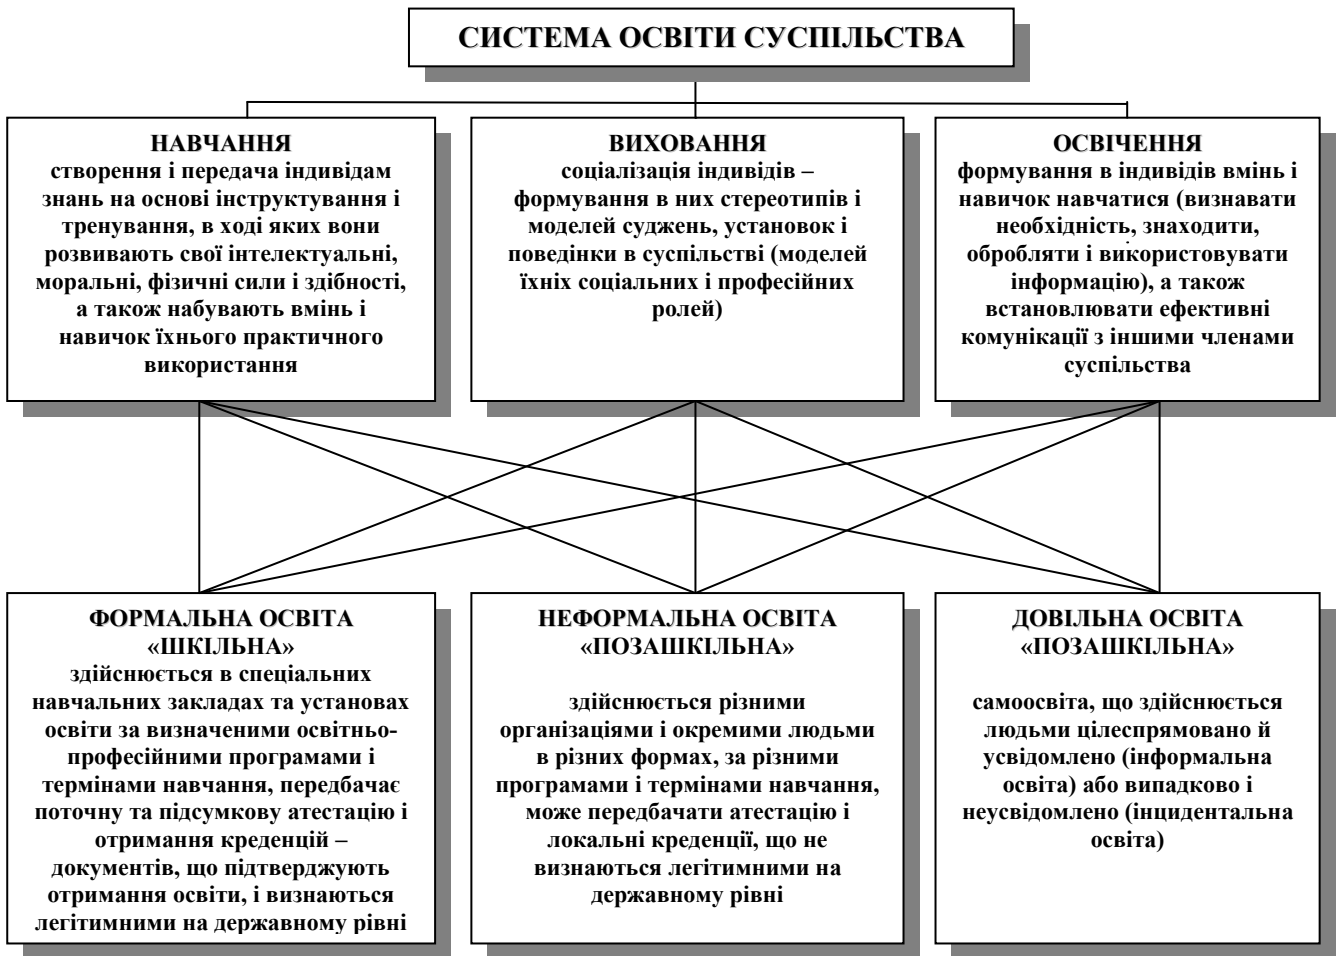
СИСТЕМА ОСВІТИ СУСПІЛЬСТВА

НАВЧАННЯ
створення і передача індивідам знань на основі інструктування і тренування, в ході яких вони розвивають свої інтелектуальні, моральні, фізичні сили і здібності, а також набувають вмінь і навичок їхнього практичного використання

ВИХОВАННЯ
соціалізація індивідів – формування в них стереотипів і моделей суджень, установок і поведінки в суспільстві (моделей їхніх соціальних і професійних ролей)

ОСВІЧЕННЯ
формування в індивідів вмінь і навичок навчатися (визнавати необхідність, знаходити, обробляти і використовувати інформацію), а також встановлювати ефективні комунікації з іншими членами суспільства

ФОРМАЛЬНА ОСВІТА «ШКІЛЬНА»
здійснюється в спеціальних навчальних закладах та установах освіти за визначеними освітньо-професійними програмами і термінами навчання, передбачає поточну та підсумкову атестацію і отримання креденцій – документів, що підтверджують отримання освіти, і визнаються легітимними на державному рівні

НЕФОРМАЛЬНА ОСВІТА «ПОЗАШКІЛЬНА»
здійснюється різними організаціями і окремими людьми в різних формах, за різними програмами і термінами навчання, може передбачати атестацію і локальні креденції, що не визнаються легітимними на державному рівні

ДОВІЛЬНА ОСВІТА «ПОЗАШКІЛЬНА»
самоосвіта, що здійснюється людьми цілеспрямовано й усвідомлено (інформальна освіта) або випадково і неусвідомлено (інцидентальна освіта)